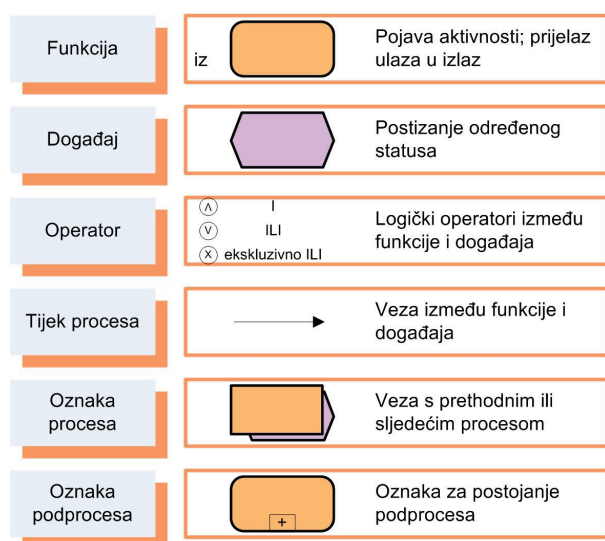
| | | |
|---|---|---|
| Funkcija | iz | Pojava aktivnosti; prijelaz ulaza u izlaz |
| Događaj | | Postizanje određenog statusa |
| Operator | $\wedge$ I<br>$\vee$ ILI<br>$\otimes$ ekskluzivno ILI | Logički operatori između funkcije i događaja |
| Tijek procesa | | Veza između funkcije i događaja |
| Oznaka procesa | | Veza s prethodnim ili sljedećim procesom |
| Oznaka podprocesa | + | Oznaka za postojanje podprocesa |